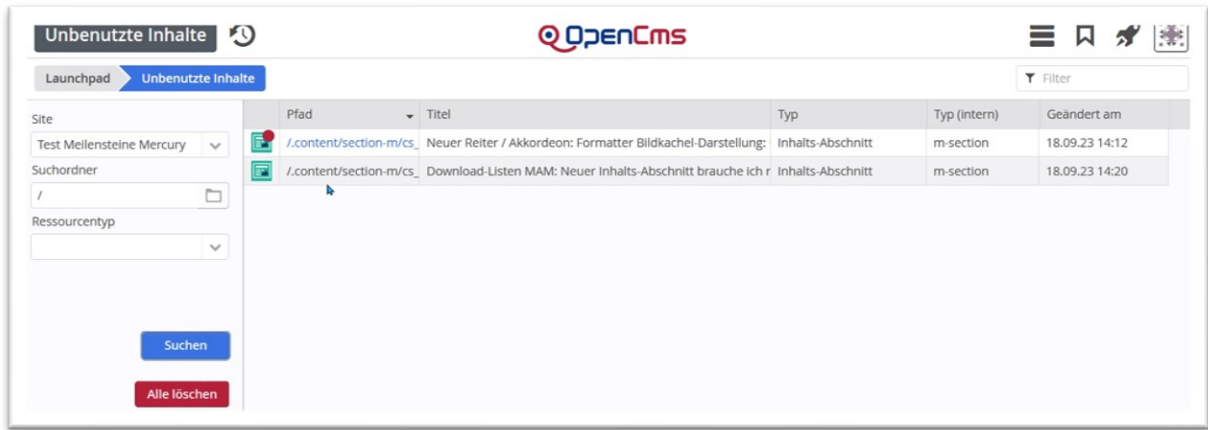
Unbenutzte Inhalte

OpenCms

Launchpad | Unbenutzte Inhalte

Filter

Site
Test Meilensteine Mercury
Suchordner
/
Ressourcentyp

Suchen

Alle löschen

| | Pfad | Titel | Typ | Typ (intern) | Geändert am |
|---|---|---|---|---|---|
| | /.content/section-m/cs_ | Neuer Reiter / Akkordeon: Formatter Bildkachel-Darstellung: | Inhalts-Abschnitt | m-section | 18.09.23 14:12 |
| | /.content/section-m/cs_ | Download-Listen MAM: Neuer Inhalts-Abschnitt brauche ich r | Inhalts-Abschnitt | m-section | 18.09.23 14:20 |